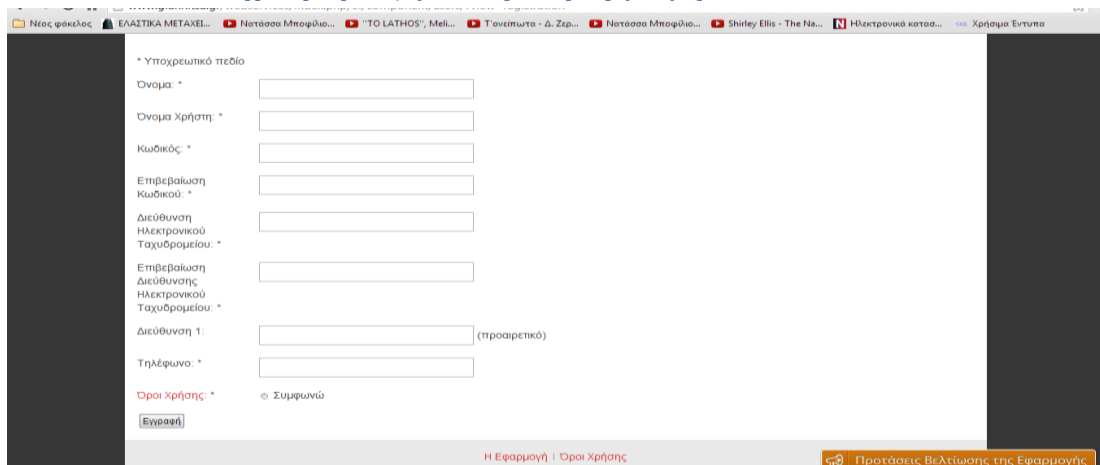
Νέος φάκελος ΕΛΑΣΤΙΚΑ ΜΕΤΑΧΕΙ... Νατάσσα Μποφίλιο... "TO LATHOS", Meli... Τ'ανείπωτα - Δ. Ζερ... Νατάσσα Μποφίλιο... Shirley Ellis - The Na... Ηλεκτρονικά κατασ... Χρήσιμα Έντυπα

* Υποχρεωτικό πεδίο

Όνομα: *

Όνομα Χρήστη: *

Κωδικός: *

Επιβεβαίωση Κωδικού: *

Διεύθυνση Ηλεκτρονικού Ταχυδρομείου: *

Επιβεβαίωση Διεύθυνσης Ηλεκτρονικού Ταχυδρομείου: *

Διεύθυνση 1: (προαιρετικό)

Τηλέφωνο: *

Όροι Χρήσης: * Συμφωνώ

Εγγραφή

Η Εφαρμογή | Όροι Χρήσης

Προτάσεις Βελτίωσης της Εφαρμογής